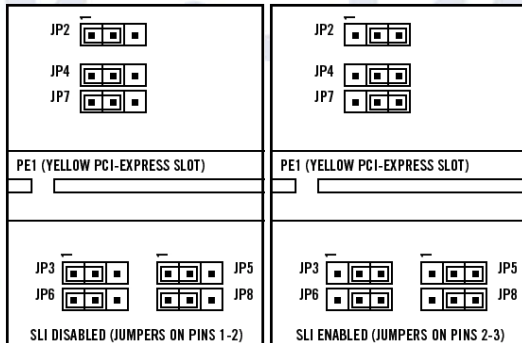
JP2

JP4

JP7

PE1 (YELLOW PCI-EXPRESS SLOT)

JP3

JP6

JP5

JP8

SLI DISABLED (JUMPERS ON PINS 1-2)

JP2

JP4

JP7

PE1 (YELLOW PCI-EXPRESS SLOT)

JP3

JP6

JP5

JP8

SLI ENABLED (JUMPERS ON PINS 2-3)